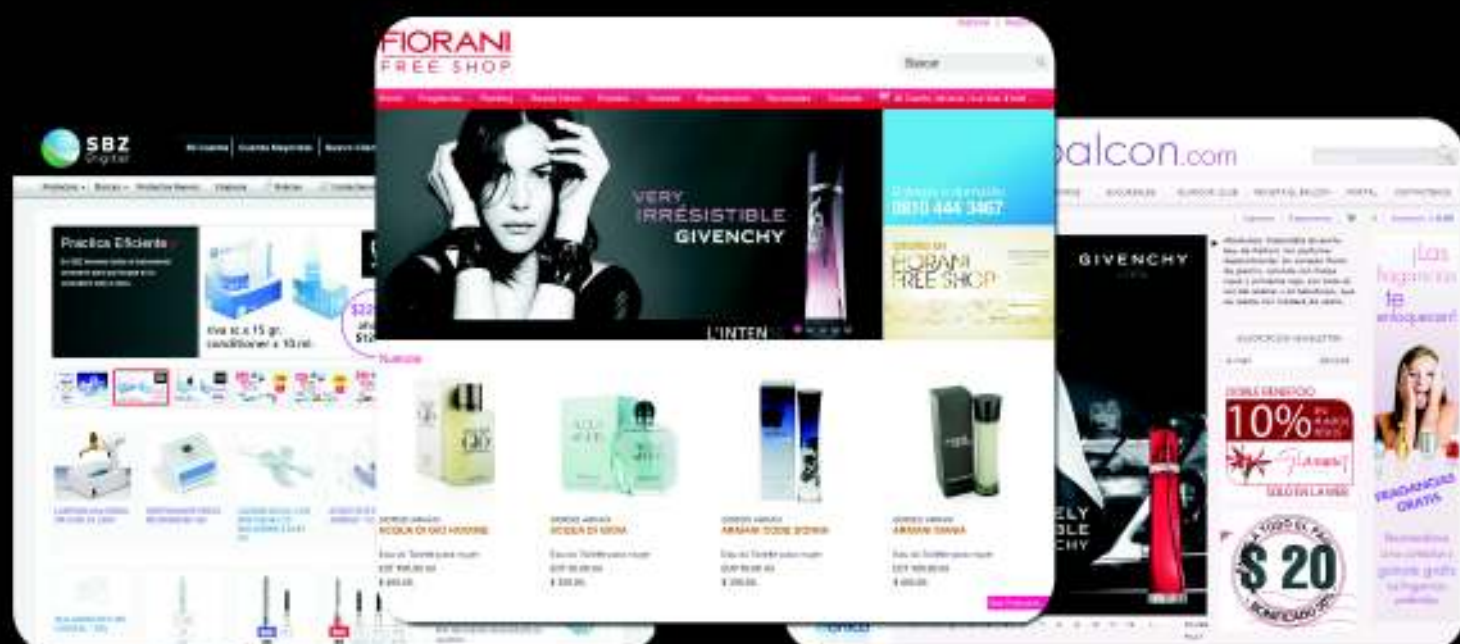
FIORANI FREE SHOP

Buscar

VERY IRRÉSISTIBLE GIVENCHY

L'INTEN

0810 444 3467

FIORANI FREE SHOP

Nuevos

GIORGIO ARMANI ACQUA DI GIO HOMME

GIORGIO ARMANI ACQUA DI GIOIA

GIORGIO ARMANI ARMANI CODE DONNA

GIORGIO ARMANI ARMANI MANIA

SBZ Digital

Practica Eficiente

riva s: x 15 gr. conditioner x 10 ml.

palcon.com

GIVENCHY

10%

$ 20

¡Las fragancias te enloquecen!

FRAGANCIAS GRATIS